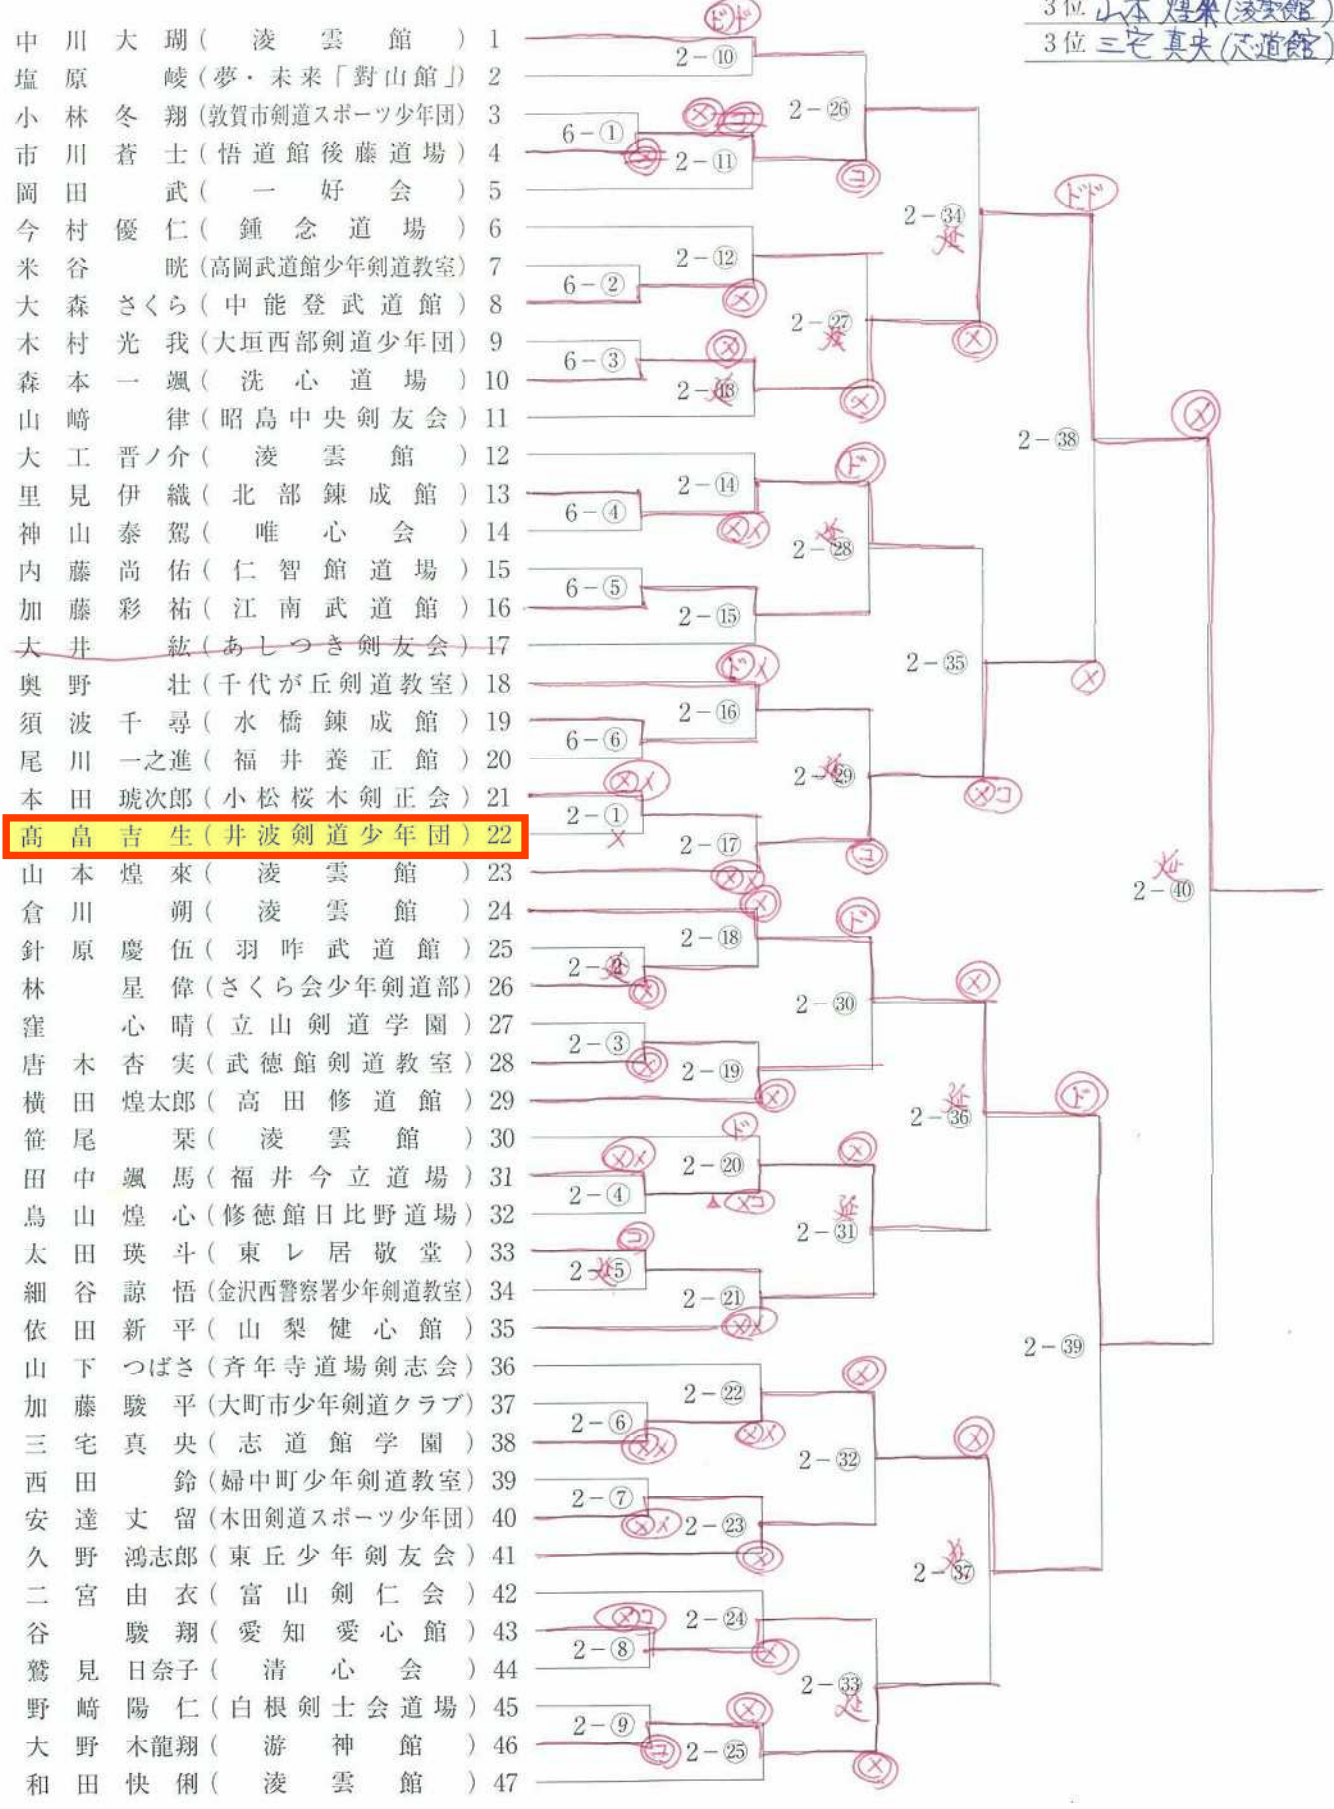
3位 山本 煌來(凌雲館)
3位 三宅 真央(志道館)

中川大瑚(凌雲館) 1
塩原峻(夢・未来「對山館」) 2
小林冬翔(敦賀市剣道スポーツ少年団) 3
市川蒼士(悟道館後藤道場) 4
岡田武(一好会) 5
今村優仁(鍾念道場) 6
米谷晄(高岡武道館少年剣道教室) 7
大森さくら(中能登武道館) 8
木村光我(大垣西部剣道少年団) 9
森本一颯(洗心道場) 10
山﨑律(昭島中央剣友会) 11
大工晋ノ介(凌雲館) 12
里見伊織(北部錬成館) 13
神山泰駕(唯心会) 14
内藤尚佑(仁智館道場) 15
加藤彩祐(江南武道館) 16
大井紘(あしつき剣友会) 17
奥野壮(千代が丘剣道教室) 18
須波千尋(水橋錬成館) 19
尾川一之進(福井養正館) 20
本田琥次郎(小松桜木剣正会) 21
髙畠吉生(井波剣道少年団) 22
山本煌來(凌雲館) 23
倉川朔(凌雲館) 24
針原慶伍(羽咋武道館) 25
林星偉(さくら会少年剣道部) 26
窪心晴(立山剣道学園) 27
唐木杏実(武徳館剣道教室) 28
横田煌太郎(高田修道館) 29
笹尾栞(凌雲館) 30
田中颯馬(福井今立道場) 31
鳥山煌心(修徳館日比野道場) 32
太田瑛斗(東レ居敬堂) 33
細谷諒悟(金沢西警察署少年剣道教室) 34
依田新平(山梨健心館) 35
山下つばさ(斉年寺道場剣志会) 36
加藤駿平(大町市少年剣道クラブ) 37
三宅真央(志道館学園) 38
西田鈴(婦中町少年剣道教室) 39
安達丈留(木田剣道スポーツ少年団) 40
久野鴻志郎(東丘少年剣友会) 41
二宮由衣(富山剣仁会) 42
谷駿翔(愛知愛心館) 43
鷲見日奈子(清心会) 44
野﨑陽仁(白根剣士会道場) 45
大野木龍翔(游神館) 46
和田快俐(凌雲館) 47

2-⑩ 6-① 2-⑪ 2-㉖ 2-⑫ 6-② 2-㉗ 6-③ 2-⑬ 2-㉞ 2-⑭ 6-④ 2-㉘ 6-⑤ 2-⑮ 2-㉟ 2-㊳ 2-⑯ 6-⑥ 2-㉙ 2-① 2-⑰ 2-⑱ 2-② 2-㉚ 2-③ 2-⑲ 2-㊱ 2-⑳ 2-④ 2-㉛ 2-⑤ 2-㉑ 2-㊵ 2-㊴ 2-㉒ 2-⑥ 2-㉜ 2-⑦ 2-㉓ 2-㊲ 2-㉔ 2-⑧ 2-㉝ 2-⑨ 2-㉕

ドド ⓧ ⓧコ ⓧ ⓒ コ ドド 延 ⓧ ⓧ 延 ⓧ ⓧ ⓧ ド ⓧメ 延 ドメ ⓧ ⓧメ 延 ⓧコ コ ⓧメ ⓧ ⓧ ド ⓧ ⓧ ⓧ ⓧ ド ⓧ ド ⓧメ ▲ⓧコ ⓧ 延 延 コ ⓧメ ⓧ ⓧ ⓧメ ⓧメ ⓧ ⓧメ ⓧ 延 ⓧコ ⓧ ⓧ 延 ⓧ ⓒ ⓧ 延